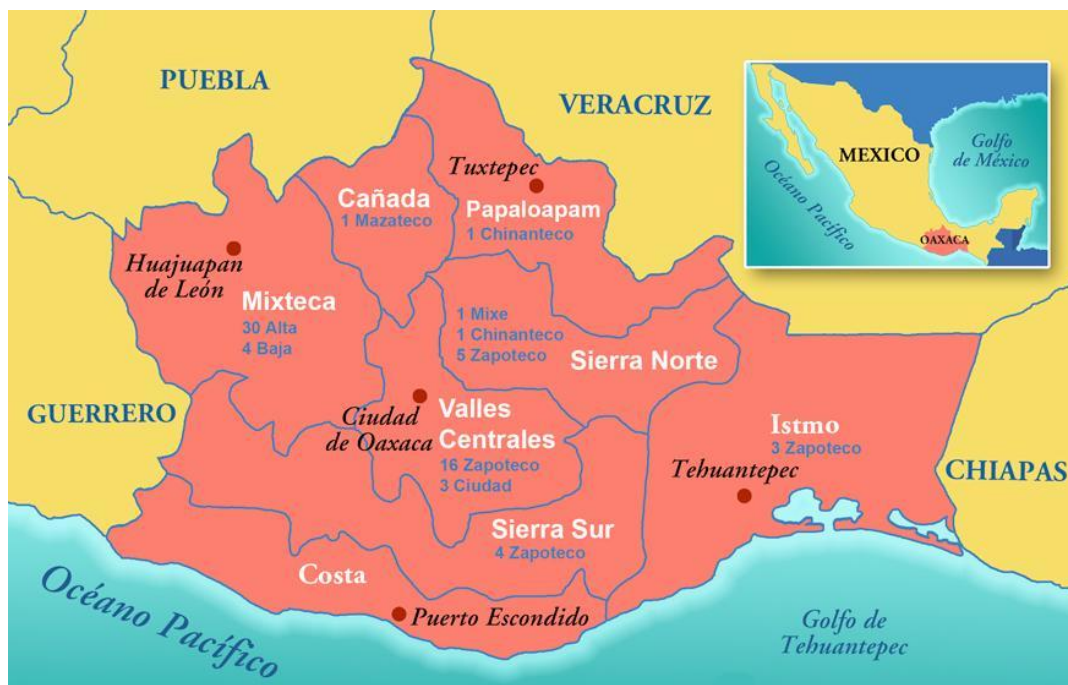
PUEBLA

VERACRUZ

MEXICO

Golfo de México

Océano Pacífico

OAXACA

Tuxtepec

Cañada
1 Mazateco

Papaloapam
1 Chinanteco

Huajuapan de León

Mixteca
30 Alta
4 Baja

1 Mixe
1 Chinanteco
5 Zapoteco

Sierra Norte

GUERRERO

Ciudad de Oaxaca

Valles Centrales
16 Zapoteco
3 Ciudad

Istmo
3 Zapoteco

Tehuantepec

CHIAPAS

Sierra Sur
4 Zapoteco

Costa

Puerto Escondido

Océano Pacífico

Golfo de Tehuantepec